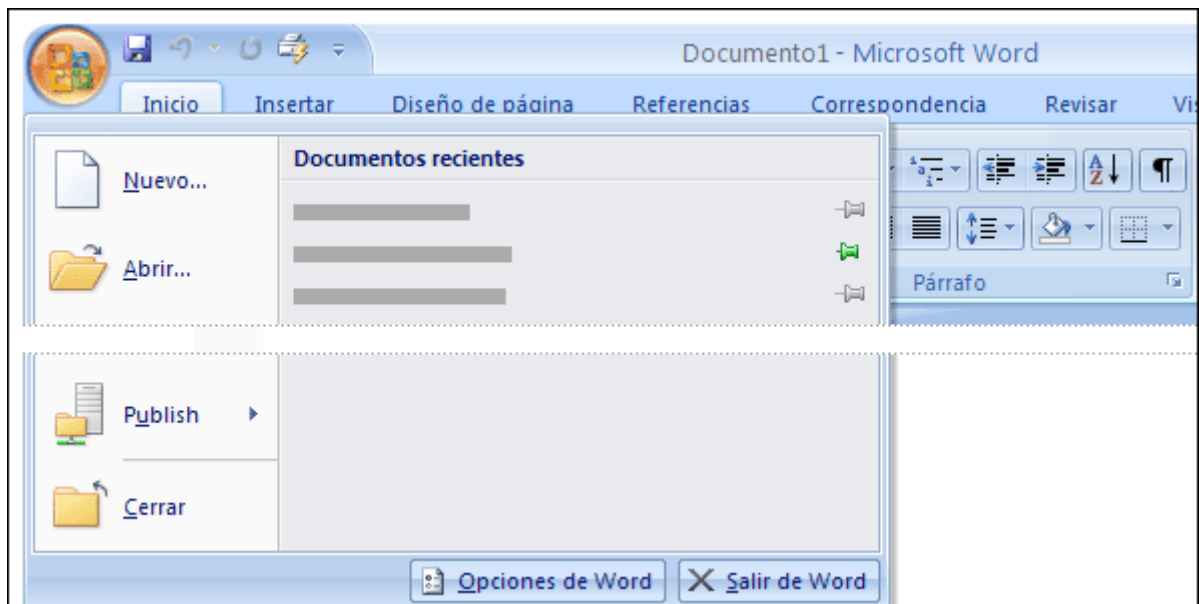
Documento1 - Microsoft Word

Inicio Insertar Diseño de página Referencias Correspondencia Revisar Vi

Nuevo...

Abrir...

Publish

Cerrar

Documentos recientes

Párrafo

Opciones de Word

Salir de Word